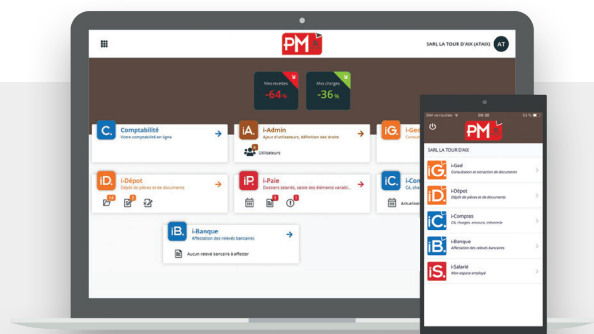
PM

SARL LA TOUR D'AIX (ATAIX) AT

Mes recettes
-64%

Mes charges
-36%

C. Comptabilité
Votre comptabilité en ligne

iA. i-Admin
Ajout d'utilisateurs, définition des droits
Utilisateurs

iG. i-Ged
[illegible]

iD. i-Dépot
Dépôt de pièces et de documents

iP. i-Paie
Dossiers salariés, saisie des éléments variabl...

iC. i-Com
CA, charg...
Encaisse...

iB. i-Banque
Affectation des relevés bancaires
Aucun relevé bancaire à affecter

SFR
09:30
53 %

PM

SARL LA TOUR D'AIX

iG. i-Ged
Consultation et extraction de documents

iD. i-Dépot
Dépôt de pièces et de documents

iC. i-Compteo
CA, charges, encours, trésorerie

iB. i-Banque
Affectation des relevés bancaires

iS. i-Salarié
Mon espace employé